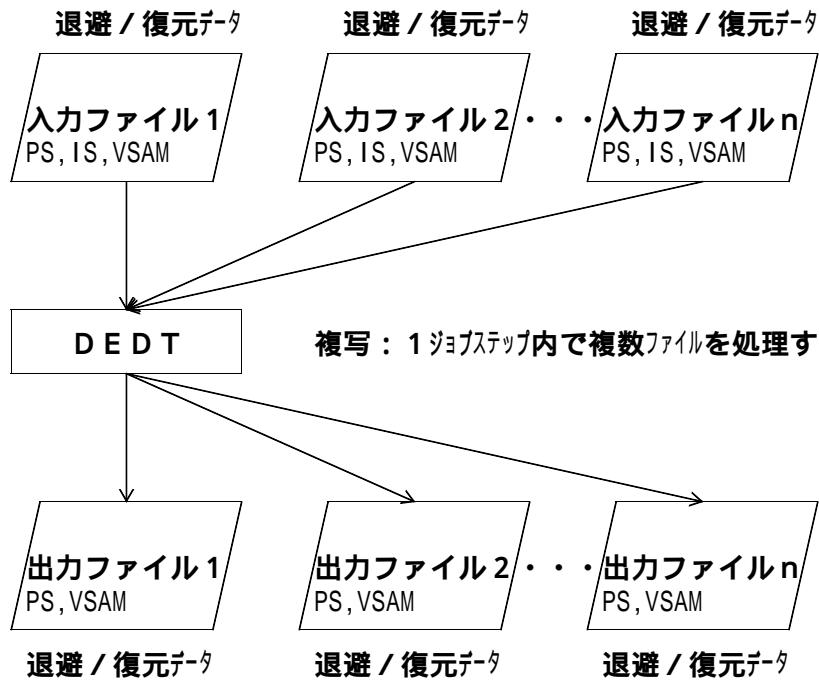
退避／復元ﾃﾞｰﾀ

入力ファイル１
PS, IS, VSAM

退避／復元ﾃﾞｰﾀ

入力ファイル２
PS, IS, VSAM

・・・

退避／復元ﾃﾞｰﾀ

入力ファイルｎ
PS, IS, VSAM

ＤＥＤＴ

複写：１ｼﾞｮﾌﾞｽﾃｯﾌﾟ内で複数ﾌｧｲﾙを処理す

出力ファイル１
PS, VSAM

退避／復元ﾃﾞｰﾀ

出力ファイル２
PS, VSAM

退避／復元ﾃﾞｰﾀ

・・・

出力ファイルｎ
PS, VSAM

退避／復元ﾃﾞｰﾀ